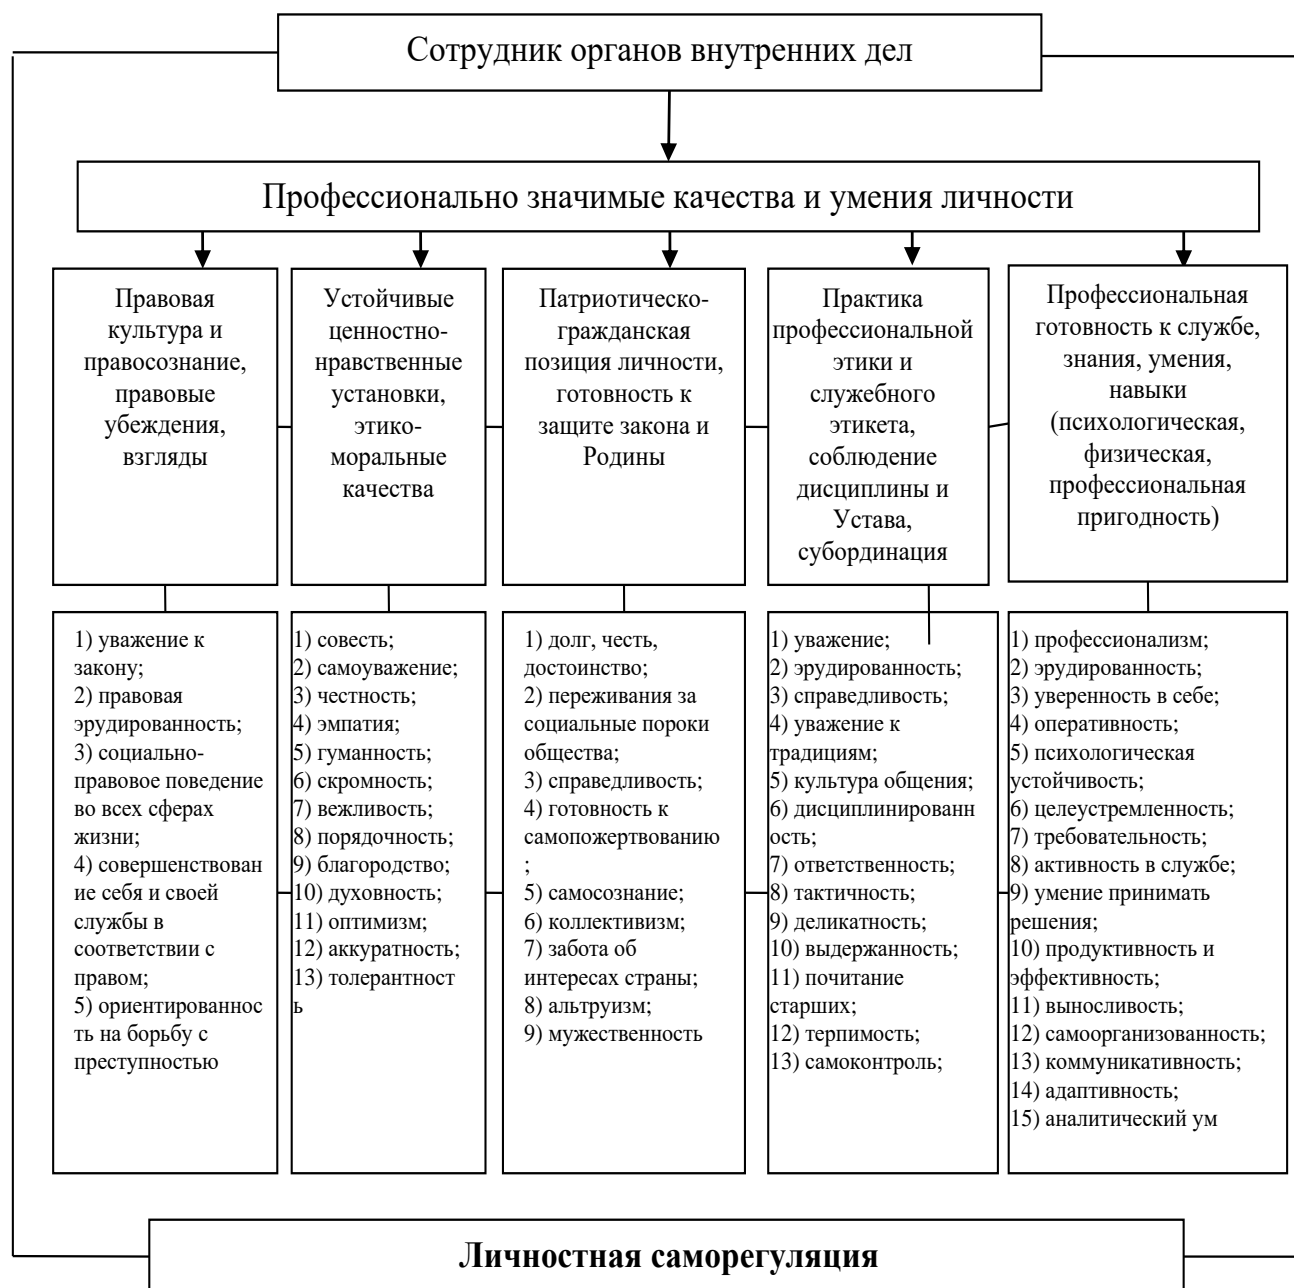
Сотрудник органов внутренних дел

Профессионально значимые качества и умения личности

Правовая культура и правосознание, правовые убеждения, взгляды

Устойчивые ценностно-нравственные установки, этико-моральные качества

Патриотическо-гражданская позиция личности, готовность к защите закона и Родины

Практика профессиональной этики и служебного этикета, соблюдение дисциплины и Устава, субординация

Профессиональная готовность к службе, знания, умения, навыки (психологическая, физическая, профессиональная пригодность)

1) уважение к закону;
2) правовая эрудированность;
3) социально-правовое поведение во всех сферах жизни;
4) совершенствование себя и своей службы в соответствии с правом;
5) ориентированность на борьбу с преступностью

1) совесть;
2) самоуважение;
3) честность;
4) эмпатия;
5) гуманность;
6) скромность;
7) вежливость;
8) порядочность;
9) благородство;
10) духовность;
11) оптимизм;
12) аккуратность;
13) толерантность

1) долг, честь, достоинство;
2) переживания за социальные пороки общества;
3) справедливость;
4) готовность к самопожертвованию;
5) самосознание;
6) коллективизм;
7) забота об интересах страны;
8) альтруизм;
9) мужественность

1) уважение;
2) эрудированность;
3) справедливость;
4) уважение к традициям;
5) культура общения;
6) дисциплинированность;
7) ответственность;
8) тактичность;
9) деликатность;
10) выдержанность;
11) почитание старших;
12) терпимость;
13) самоконтроль;

1) профессионализм;
2) эрудированность;
3) уверенность в себе;
4) оперативность;
5) психологическая устойчивость;
6) целеустремленность;
7) требовательность;
8) активность в службе;
9) умение принимать решения;
10) продуктивность и эффективность;
11) выносливость;
12) самоорганизованность;
13) коммуникативность;
14) адаптивность;
15) аналитический ум

Личностная саморегуляция